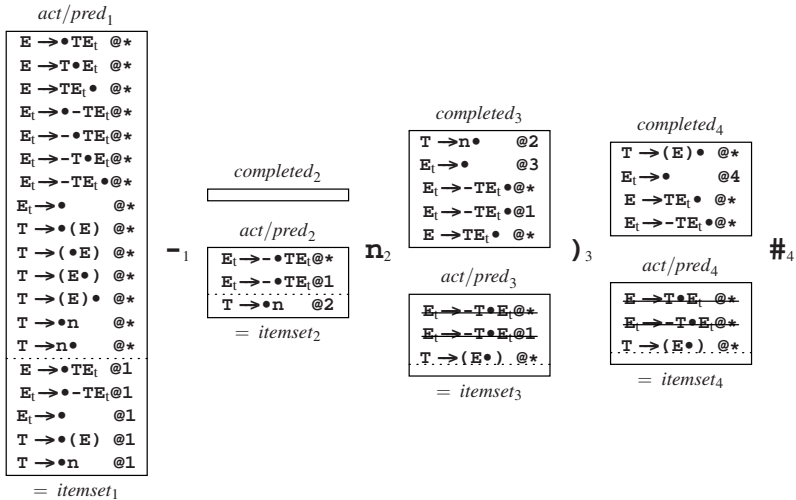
$act/pred_1$

E → •TE$_t$ @*
E → T•E$_t$ @*
E → TE$_t$• @*
E$_t$ → •-TE$_t$@*
E$_t$ → -•TE$_t$@*
E$_t$ → -T•E$_t$@*
E$_t$ → -TE$_t$•@*
E$_t$ → • @*
T → •(E) @*
T → (•E) @*
T → (E•) @*
T → (E)• @*
T → •n @*
T → n• @*
E → •TE$_t$ @1
E$_t$ → •-TE$_t$@1
E$_t$ → • @1
T → •(E) @1
T → •n @1

= $itemset_1$

-$_1$

$completed_2$

$act/pred_2$

E$_t$ → -•TE$_t$@*
E$_t$ → -•TE$_t$@1
T → •n @2

= $itemset_2$

n$_2$

$completed_3$

T → n• @2
E$_t$ → • @3
E$_t$ → -TE$_t$•@*
E$_t$ → -TE$_t$•@1
E → TE$_t$• @*

$act/pred_3$

E$_t$ → -T•E$_t$@*
E$_t$ → -T•E$_t$@1
T → (E•) @*

= $itemset_3$

)$_3$

$completed_4$

T → (E)• @*
E$_t$ → • @4
E → TE$_t$• @*
E$_t$ → -TE$_t$•@*

$act/pred_4$

E → T•E$_t$ @*
E$_t$ → -T•E$_t$@*
T → (E•) @*

= $itemset_4$

#$_4$